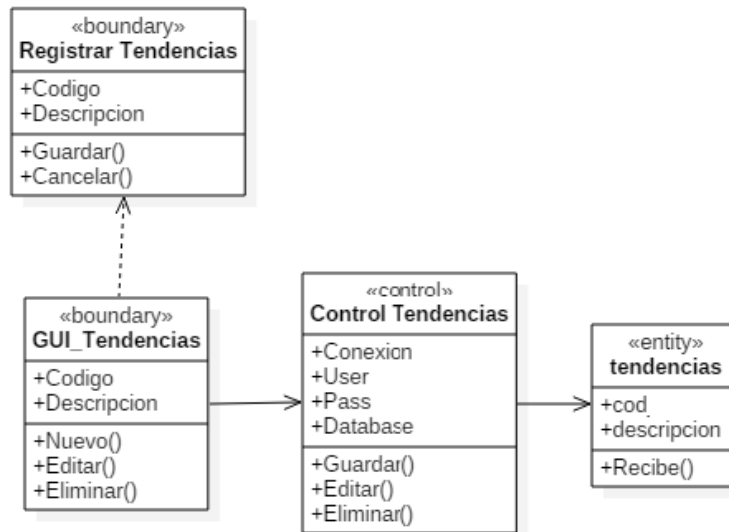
«boundary»
Registrar Tendencias

+Codigo
+Descripcion

+Guardar()
+Cancelar()

«boundary»
GUI_Tendencias

+Codigo
+Descripcion

+Nuevo()
+Editar()
+Eliminar()

«control»
Control Tendencias

+Conexion
+User
+Pass
+Database

+Guardar()
+Editar()
+Eliminar()

«entity»
tendencias

+cod
+descripcion

+Recibe()